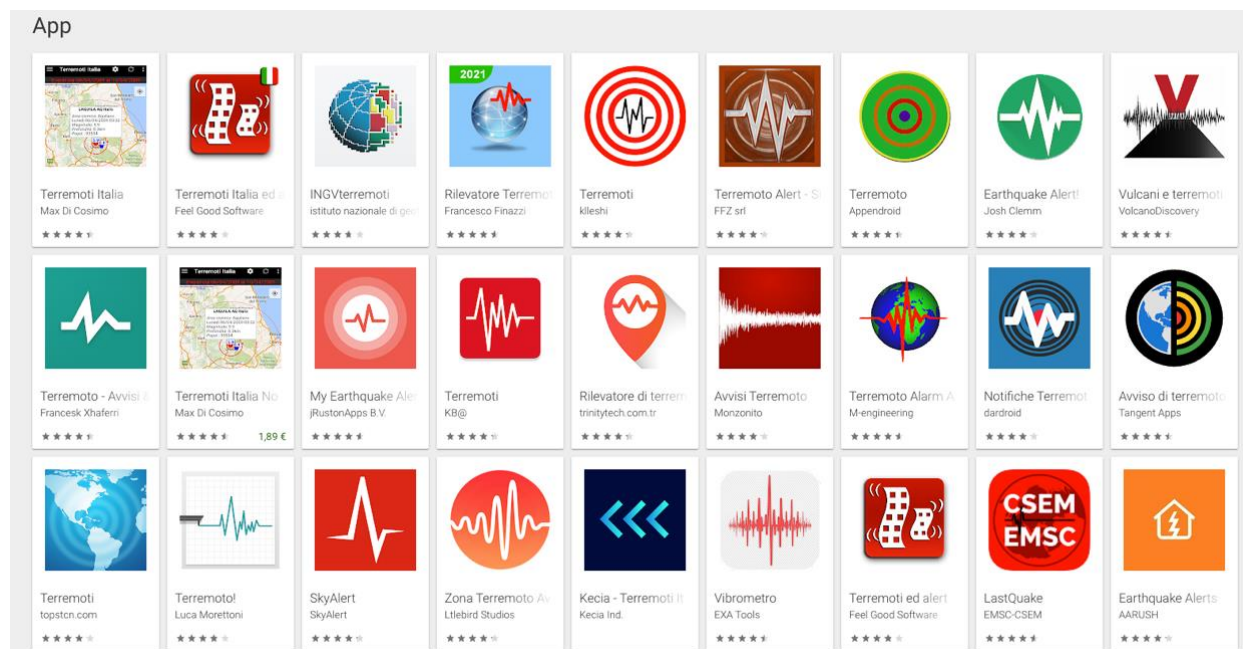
App

Terremoti Italia
Max Di Cosimo

Terremoti Italia ed
Feel Good Software

INGVterremoti
istituto nazionale di geo

2021
Rilevatore Terremo
Francesco Finazzi

Terremoti
klleshi

Terremoto Alert - S
FFZ srl

Terremoto
Appendroid

Earthquake Alert!
Josh Clemm

Vulcani e terremoti
VolcanoDiscovery

Terremoto - Avvisi
Francesk Xhaferri

Terremoti Italia No
Max Di Cosimo
1,89 €

My Earthquake Ale
jRustonApps B.V.

Terremoti
KB@

Rilevatore di terrem
trinitytech.com.tr

Avvisi Terremoto
Monzonito

Terremoto Alarm A
M-engineering

Notifiche Terremot
dardroid

Avviso di terremoto
Tangent Apps

Terremoti
topstcn.com

Terremoto!
Luca Morettoni

SkyAlert
SkyAlert

Zona Terremoto Av
Ltlebird Studios

Kecia - Terremoti It
Kecia Ind.

Vibrometro
EXA Tools

Terremoti ed alert
Feel Good Software

CSEM EMSC
LastQuake
EMSC-CSEM

Earthquake Alerts
AARUSH